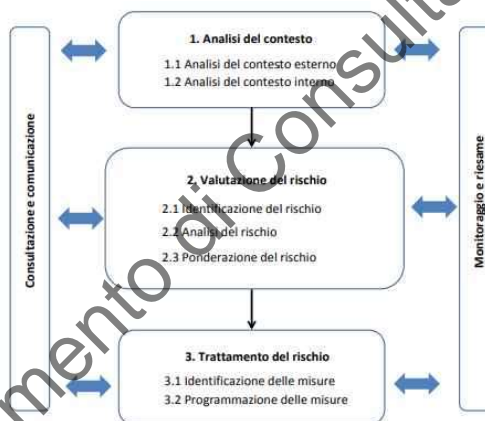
Consultazione e comunicazione

1. Analisi del contesto
1.1 Analisi del contesto esterno
1.2 Analisi del contesto interno

2. Valutazione del rischio
2.1 Identificazione del rischio
2.2 Analisi del rischio
2.3 Ponderazione del rischio

3. Trattamento del rischio
3.1 Identificazione delle misure
3.2 Programmazione delle misure

Monitoraggio e riesame

mento di Consulte